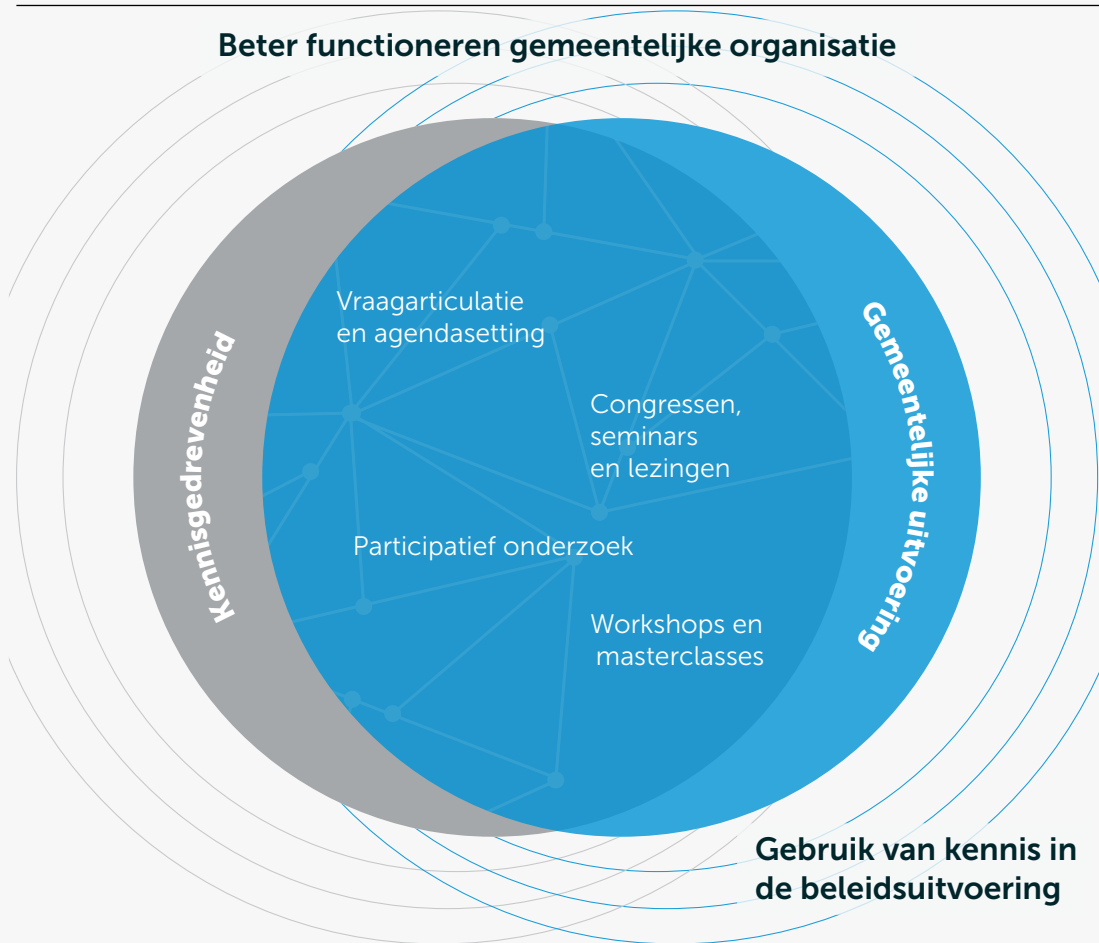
Beter functioneren gemeentelijke organisatie

Kennisgedrevenheid

Gemeentelijke uitvoering

Vraagarticulatie en agendasetting

Congressen, seminars en lezingen

Participatief onderzoek

Workshops en masterclasses

Gebruik van kennis in de beleidsuitvoering